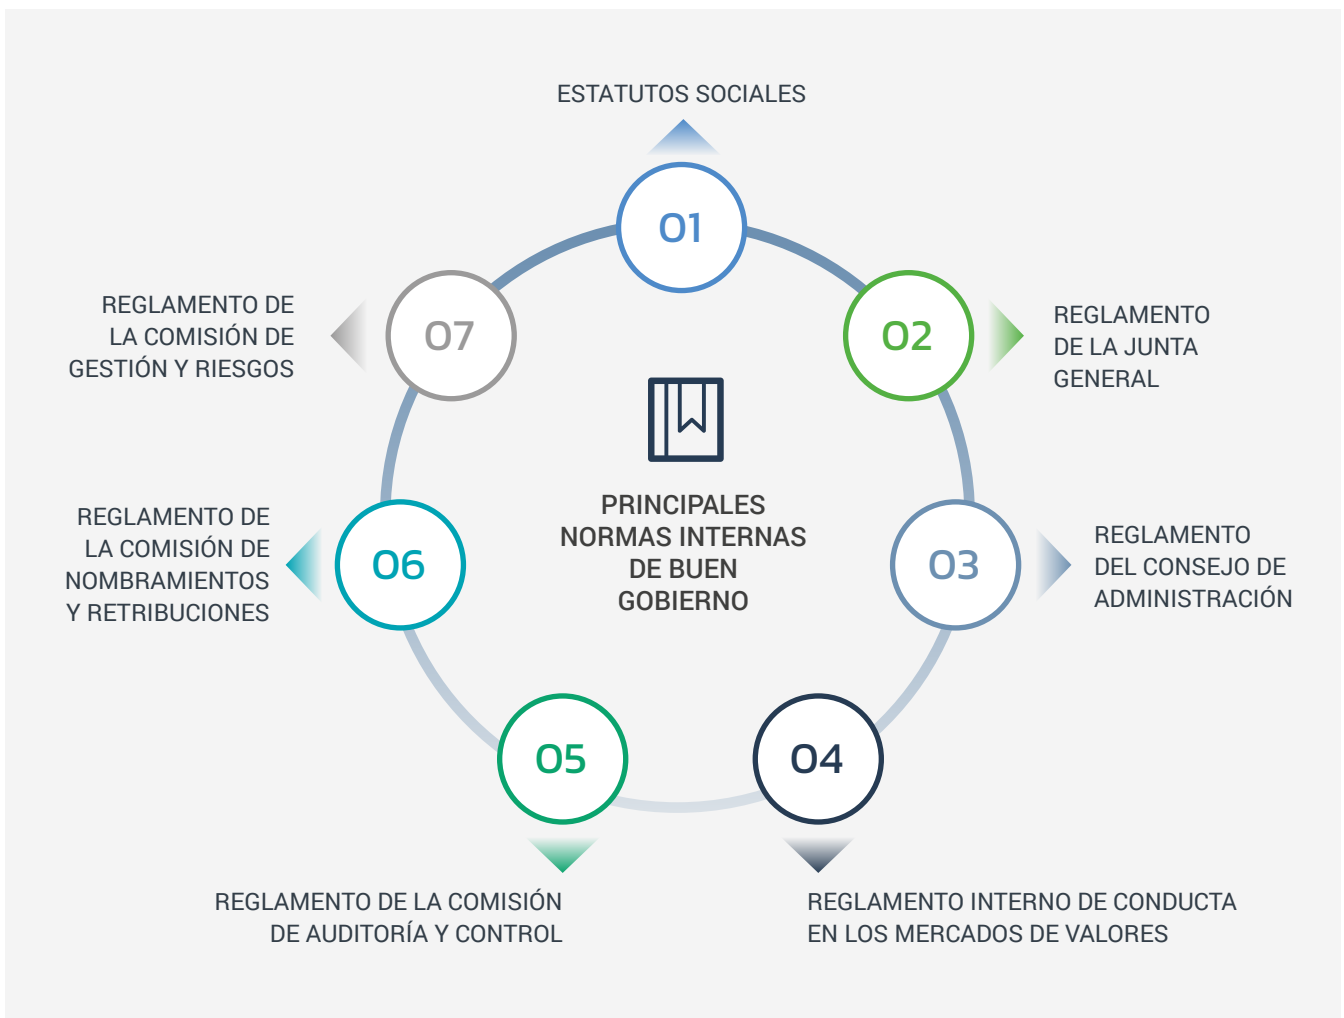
ESTATUTOS SOCIALES

01

REGLAMENTO DE LA COMISIÓN DE GESTIÓN Y RIESGOS

07

02

REGLAMENTO DE LA JUNTA GENERAL

PRINCIPALES NORMAS INTERNAS DE BUEN GOBIERNO

REGLAMENTO DE LA COMISIÓN DE NOMBRAMIENTOS Y RETRIBUCIONES

06

03

REGLAMENTO DEL CONSEJO DE ADMINISTRACIÓN

05

04

REGLAMENTO DE LA COMISIÓN DE AUDITORÍA Y CONTROL

REGLAMENTO INTERNO DE CONDUCTA EN LOS MERCADOS DE VALORES